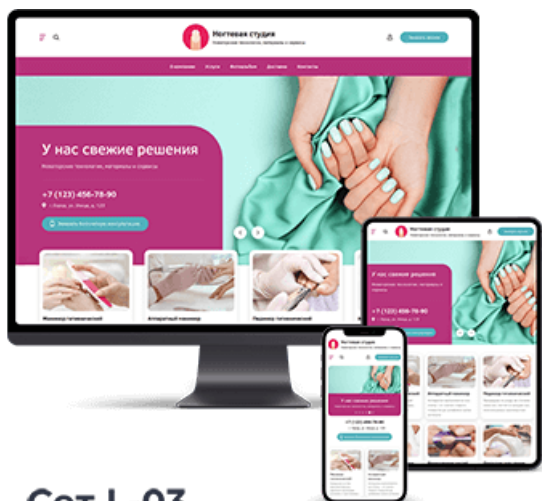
Ногтевая студия

О компании Услуги Фотоальбом Доставка Контакты

У нас свежие решения

+7 (123) 456-78-90

Маникюр гигиенический
Аппаратный маникюр
Педикюр гигиенический

Ногтевая студия

У нас свежие решения

+7 (123) 456-78-90

Аппаратный маникюр
Педикюр гигиенический

Ногтевая студия

+7 (123) 456-78-90

Сет I 03